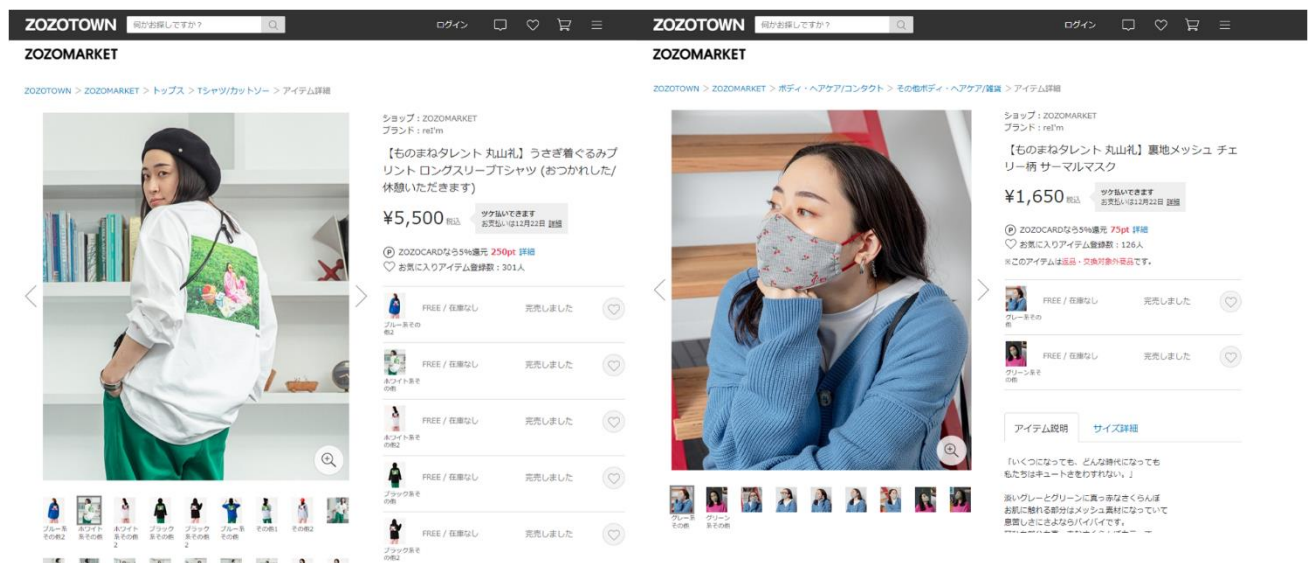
ZOZOTOWN 何かお探しですか？ ログイン

ZOZOMARKET

ZOZOTOWN > ZOZOMARKET > トップス > Tシャツ/カットソー > アイテム詳細

ショップ：ZOZOMARKET
ブランド：rei'm

【ものまねタレント 丸山礼】うさぎ着ぐるみプリント ロングスリーブTシャツ (おつかれした/休憩いただきます)

¥5,500 税込 ツケ払いできます お支払いは12月22日 詳細

ZOZOCARDなら5%還元 250pt 詳細
お気に入りアイテム登録数：301人

| | | |
|---|---|---|
| ブルー系その他2 | FREE / 在庫なし | 売売しました |
| ホワイト系その他 | FREE / 在庫なし | 売売しました |
| ホワイト系その他2 | FREE / 在庫なし | 売売しました |
| ブラック系その他 | FREE / 在庫なし | 売売しました |
| ブラック系その他2 | FREE / 在庫なし | 売売しました |

ブルー系その他2 ホワイト系その他 ホワイト系その他2 ブラック系その他 ブラック系その他2 ブルー系その他 その他1 その他2

ZOZOTOWN 何かお探しですか？ ログイン

ZOZOMARKET

ZOZOTOWN > ZOZOMARKET > ボディ・ヘアケア/コンタクト > その他ボディ・ヘアケア/雑貨 > アイテム詳細

ショップ：ZOZOMARKET
ブランド：rei'm

【ものまねタレント 丸山礼】裏地メッシュ チェリー柄 サーマルマスク

¥1,650 税込 ツケ払いできます お支払いは12月22日 詳細

ZOZOCARDなら5%還元 75pt 詳細
お気に入りアイテム登録数：126人
※このアイテムは返品・交換対象外商品です。

| | | |
|---|---|---|
| グレー系その他 | FREE / 在庫なし | 売売しました |
| グリーン系その他 | FREE / 在庫なし | 売売しました |

グレー系その他 グリーン系その他

アイテム説明 サイズ詳細

「いくつになっても、どんな時代になっても私たちはキュートさをわすれない。」

淡いグレーとグリーンに真っ赤なさくらんぼ
お肌に触れる部分はメッシュ素材になっていて
息苦しさによならバイバイです。
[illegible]